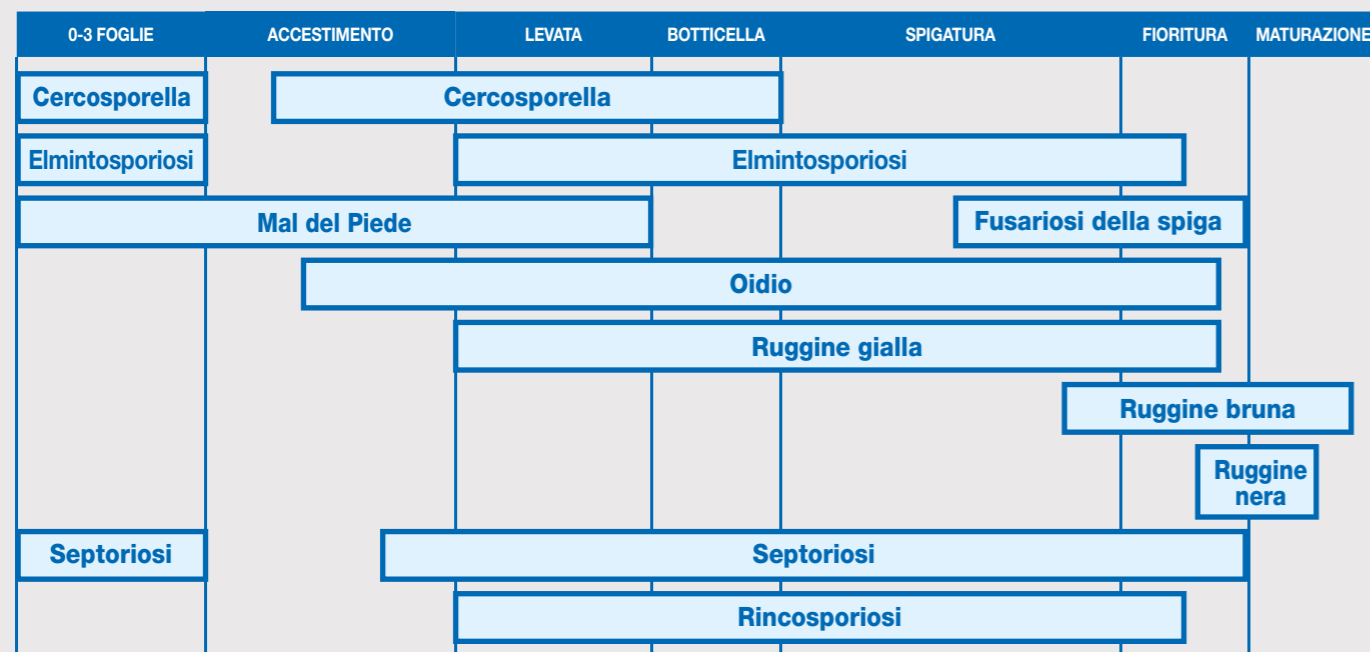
0-3 FOGLIE ACCESTIMENTO LEVATA BOTTICELLA SPIGATURA FIORITURA MATURAZIONE

Cercosporella
Cercosporella

Elmintosporiosi
Elmintosporiosi

Mal del Piede
Fusariosi della spiga

Oidio

Ruggine gialla

Ruggine bruna

Ruggine nera

Septoriosi
Septoriosi

Rincosporiosi